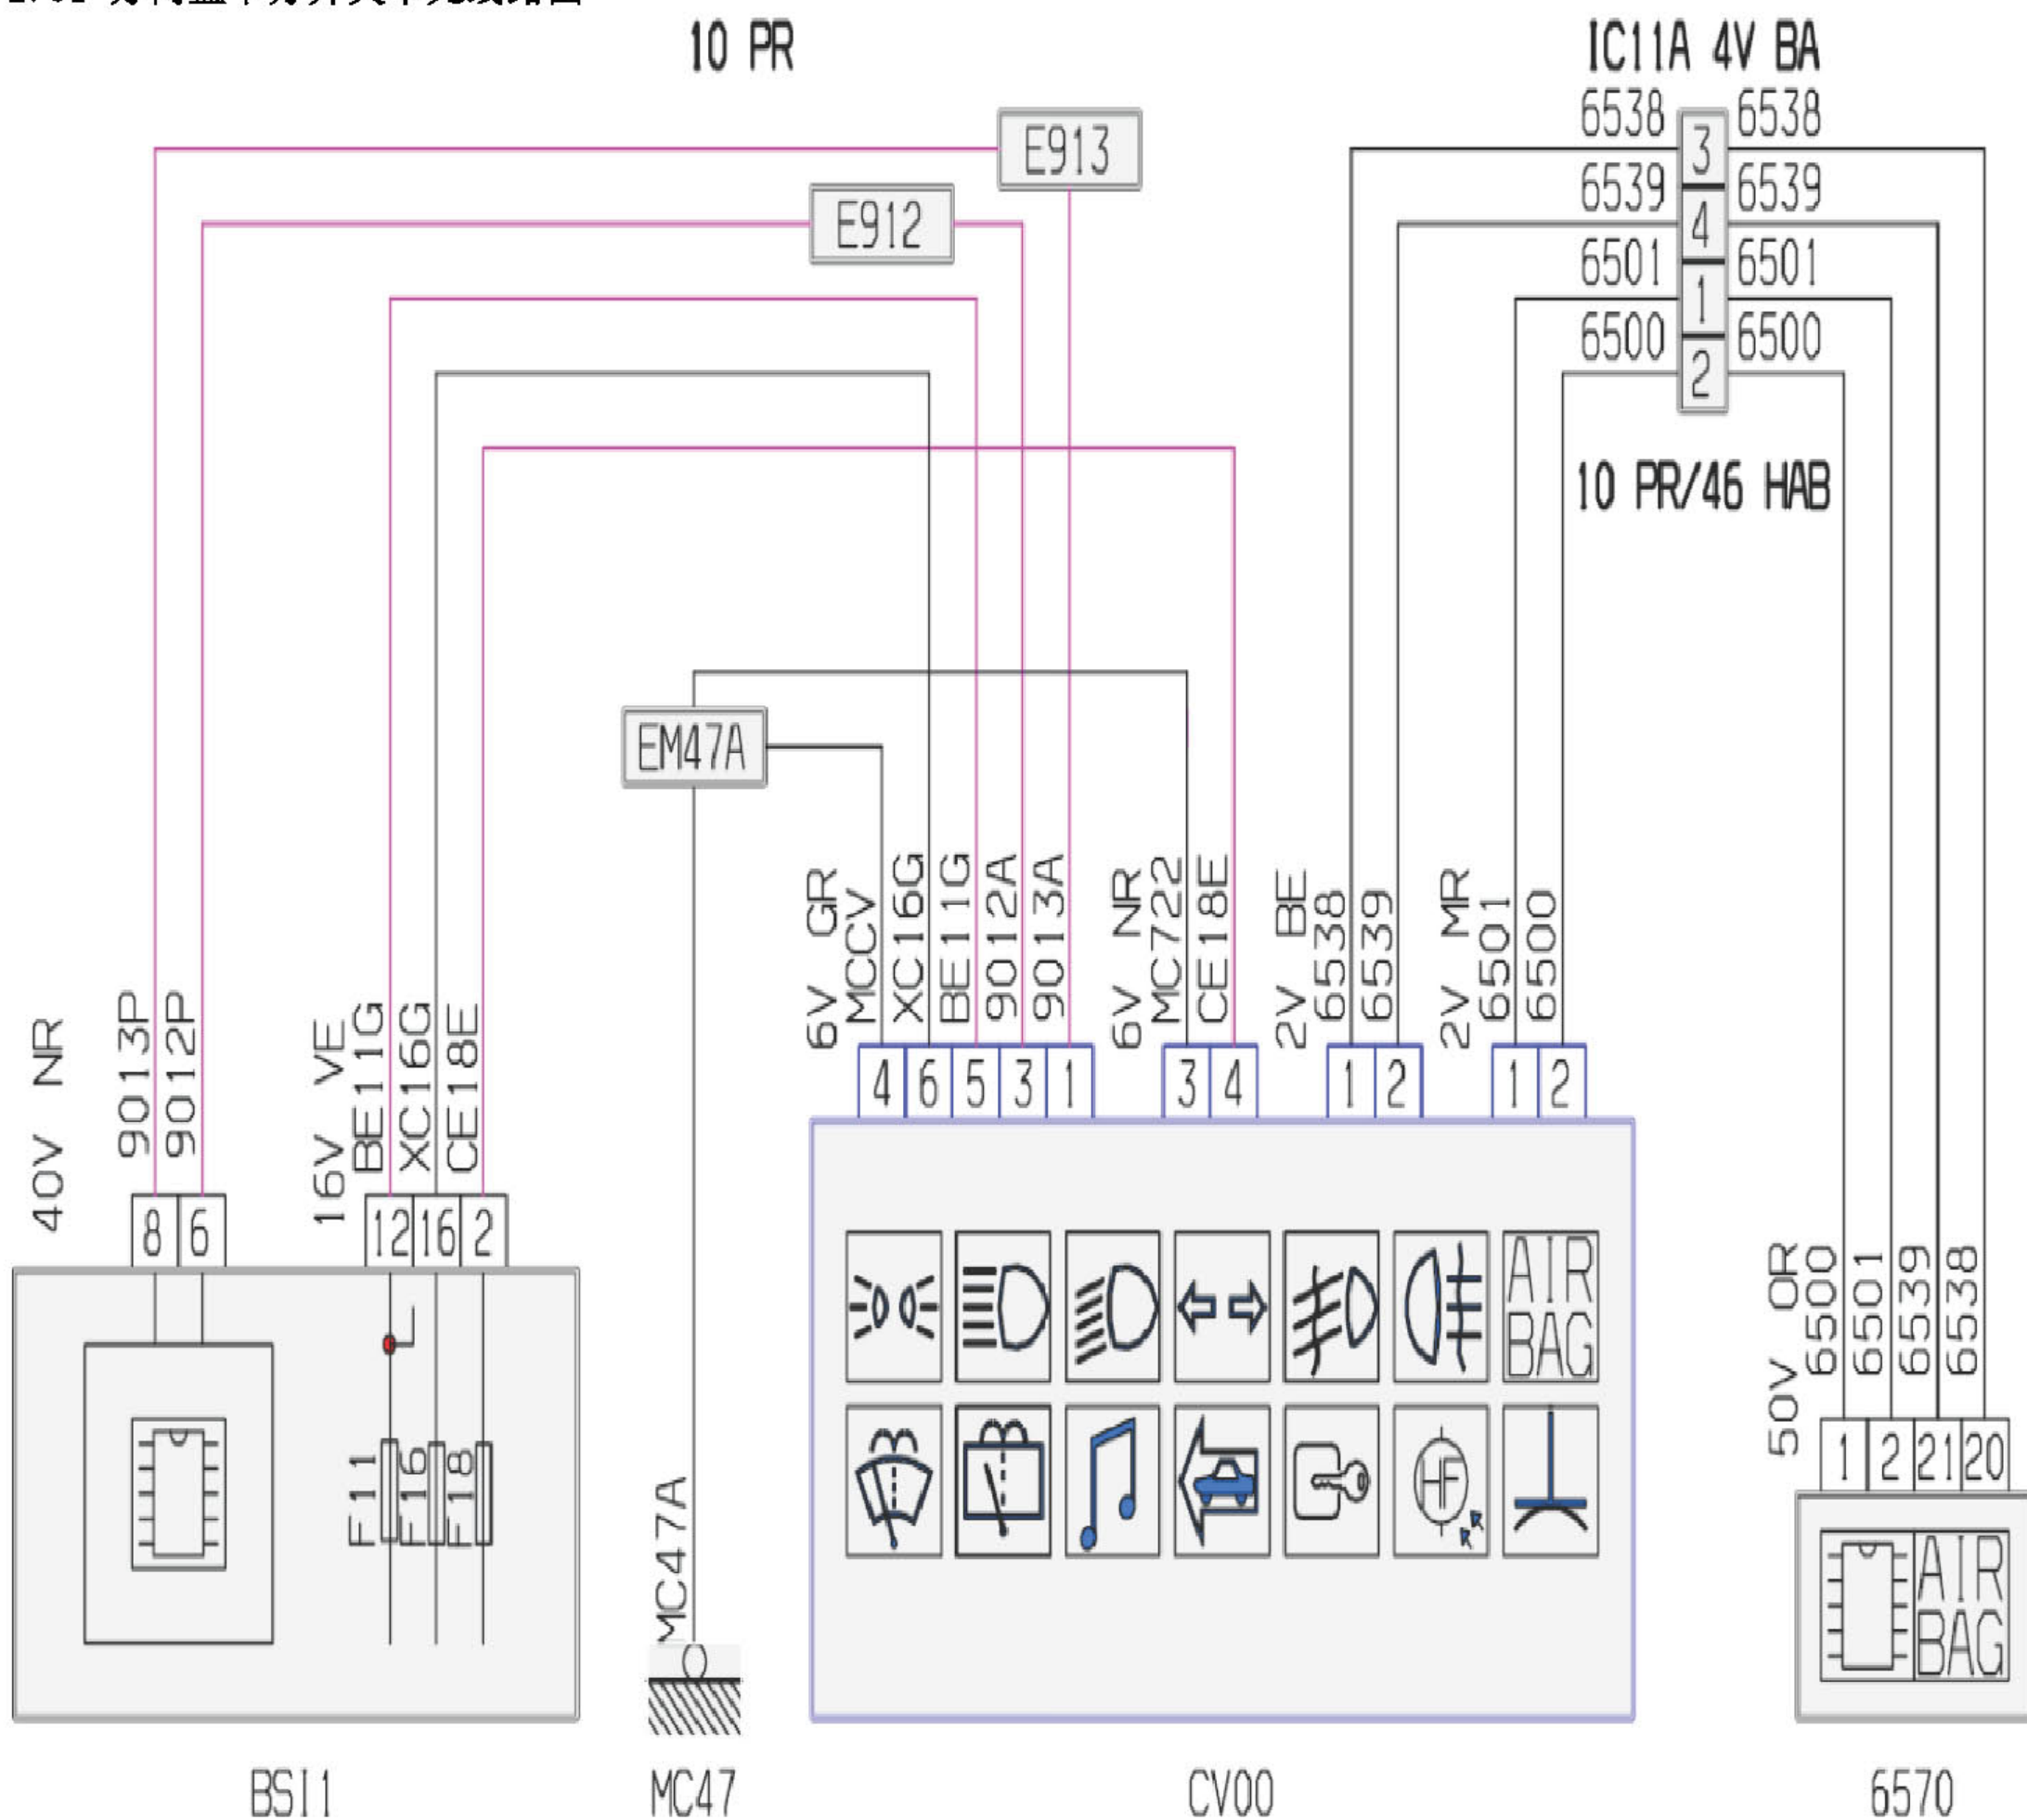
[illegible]

10 PR

IC11A 4V BA

6538 3 6538
6539 4 6539
6501 1 6501
6500 2 6500

E913

E912

10 PR/46 HAB

EM47A

40V NR
9013P
9012P
8 6

16V VE
BE11G
XC16G
CE18E
12 16 2

F11
F16
F18

6V GR
MCCV
XC16G
BE11G
9012A
9013A
4 6 5 3 1

6V NR
MC722
CE18E
3 4

2V BE
6538
6539
1 2

2V MR
6501
6500
1 2

AIR BAG

HF

50V OR
6500
6501
6539
6538
1 2 21 20

AIR BAG

MC47A

BSI1

MC47

CV00

6570